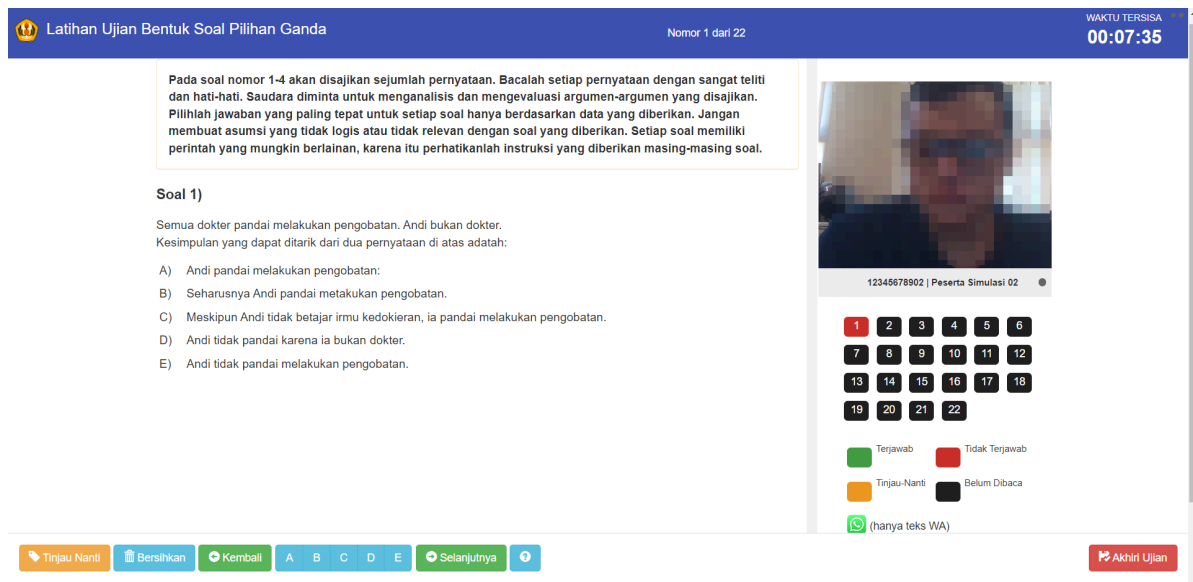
Latihan Ujian Bentuk Soal Pilihan Ganda

Nomor 1 dari 22

WAKTU TERSISA
00:07:35

Pada soal nomor 1-4 akan disajikan sejumlah pernyataan. Bacalah setiap pernyataan dengan sangat teliti dan hati-hati. Saudara diminta untuk menganalisis dan mengevaluasi argumen-argumen yang disajikan. Pilihlah jawaban yang paling tepat untuk setiap soal hanya berdasarkan data yang diberikan. Jangan membuat asumsi yang tidak logis atau tidak relevan dengan soal yang diberikan. Setiap soal memiliki perintah yang mungkin berlainan, karena itu perhatikanlah instruksi yang diberikan masing-masing soal.

Soal 1)

Semua dokter pandai melakukan pengobatan. Andi bukan dokter.
Kesimpulan yang dapat ditarik dari dua pernyataan di atas adatah:

A) Andi pandai melakukan pengobatan:
B) Seharusnya Andi pandai metakukan pengobatan.
C) Meskipun Andi tidak betajar irmu kedokieran, ia pandai melakukan pengobatan.
D) Andi tidak pandai karena ia bukan dokter.
E) Andi tidak pandai melakukan pengobatan.

12345678902 | Peserta Simulasi 02

1 2 3 4 5 6
7 8 9 10 11 12
13 14 15 16 17 18
19 20 21 22

Terjawab
Tidak Terjawab
Tinjau-Nanti
Belum Dibaca

(hanya teks WA)

Tinjau Nanti
Bersihkan
Kembali
A B C D E
Selanjutnya
?
Akhiri Ujian